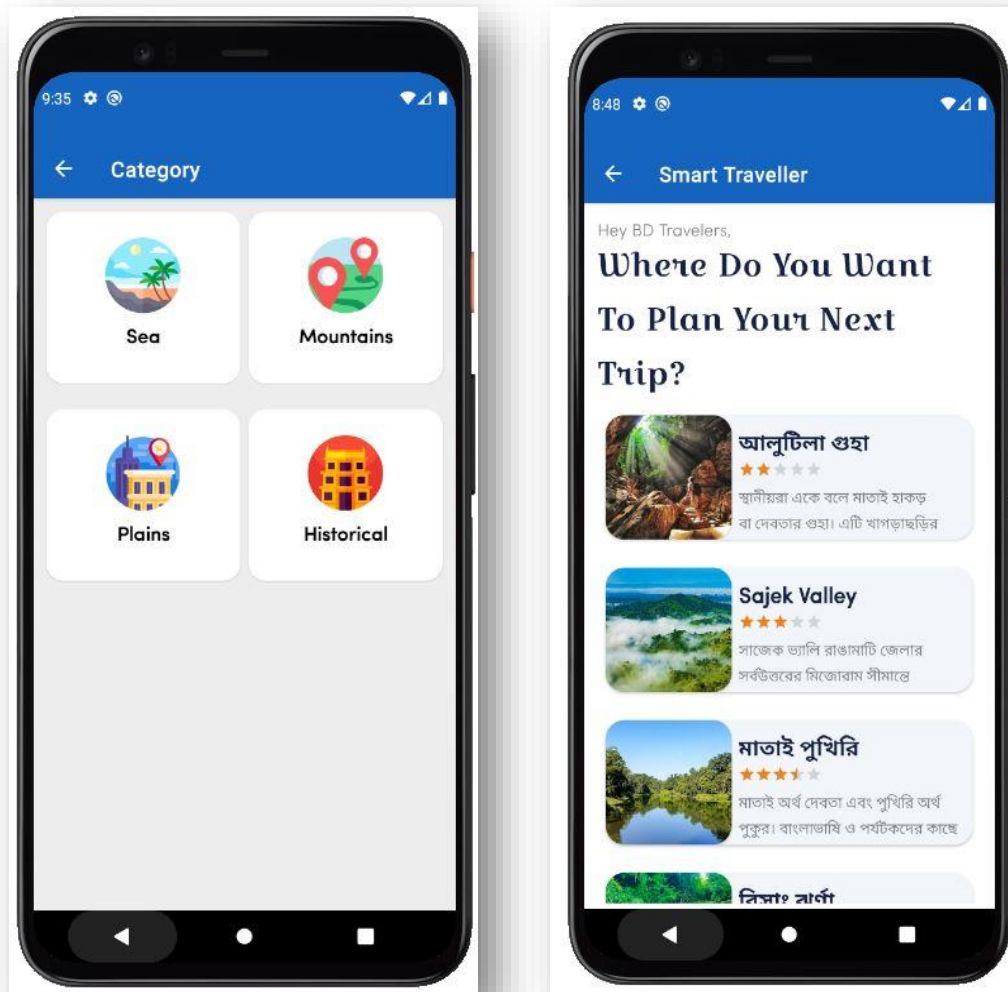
9:35

Category

Sea

Mountains

Plains

Historical

8:48

Smart Traveller

Hey BD Travelers,

Where Do You Want To Plan Your Next Trip?

আলুটিলা গুহা

স্থানীয়রা একে বলে মাতাই হাকড় বা দেবতার গুহা। এটি খাগড়াছড়ির

Sajek Valley

সাজেক ভ্যালি রাঙামাটি জেলার সর্বউত্তরের মিজোরাম সীমান্তে

মাতাই পুখিরি

মাতাই অর্থ দেবতা এবং পুখিরি অর্থ পুকুর। বাংলাভাষি ও পর্যটকদের কাছে

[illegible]